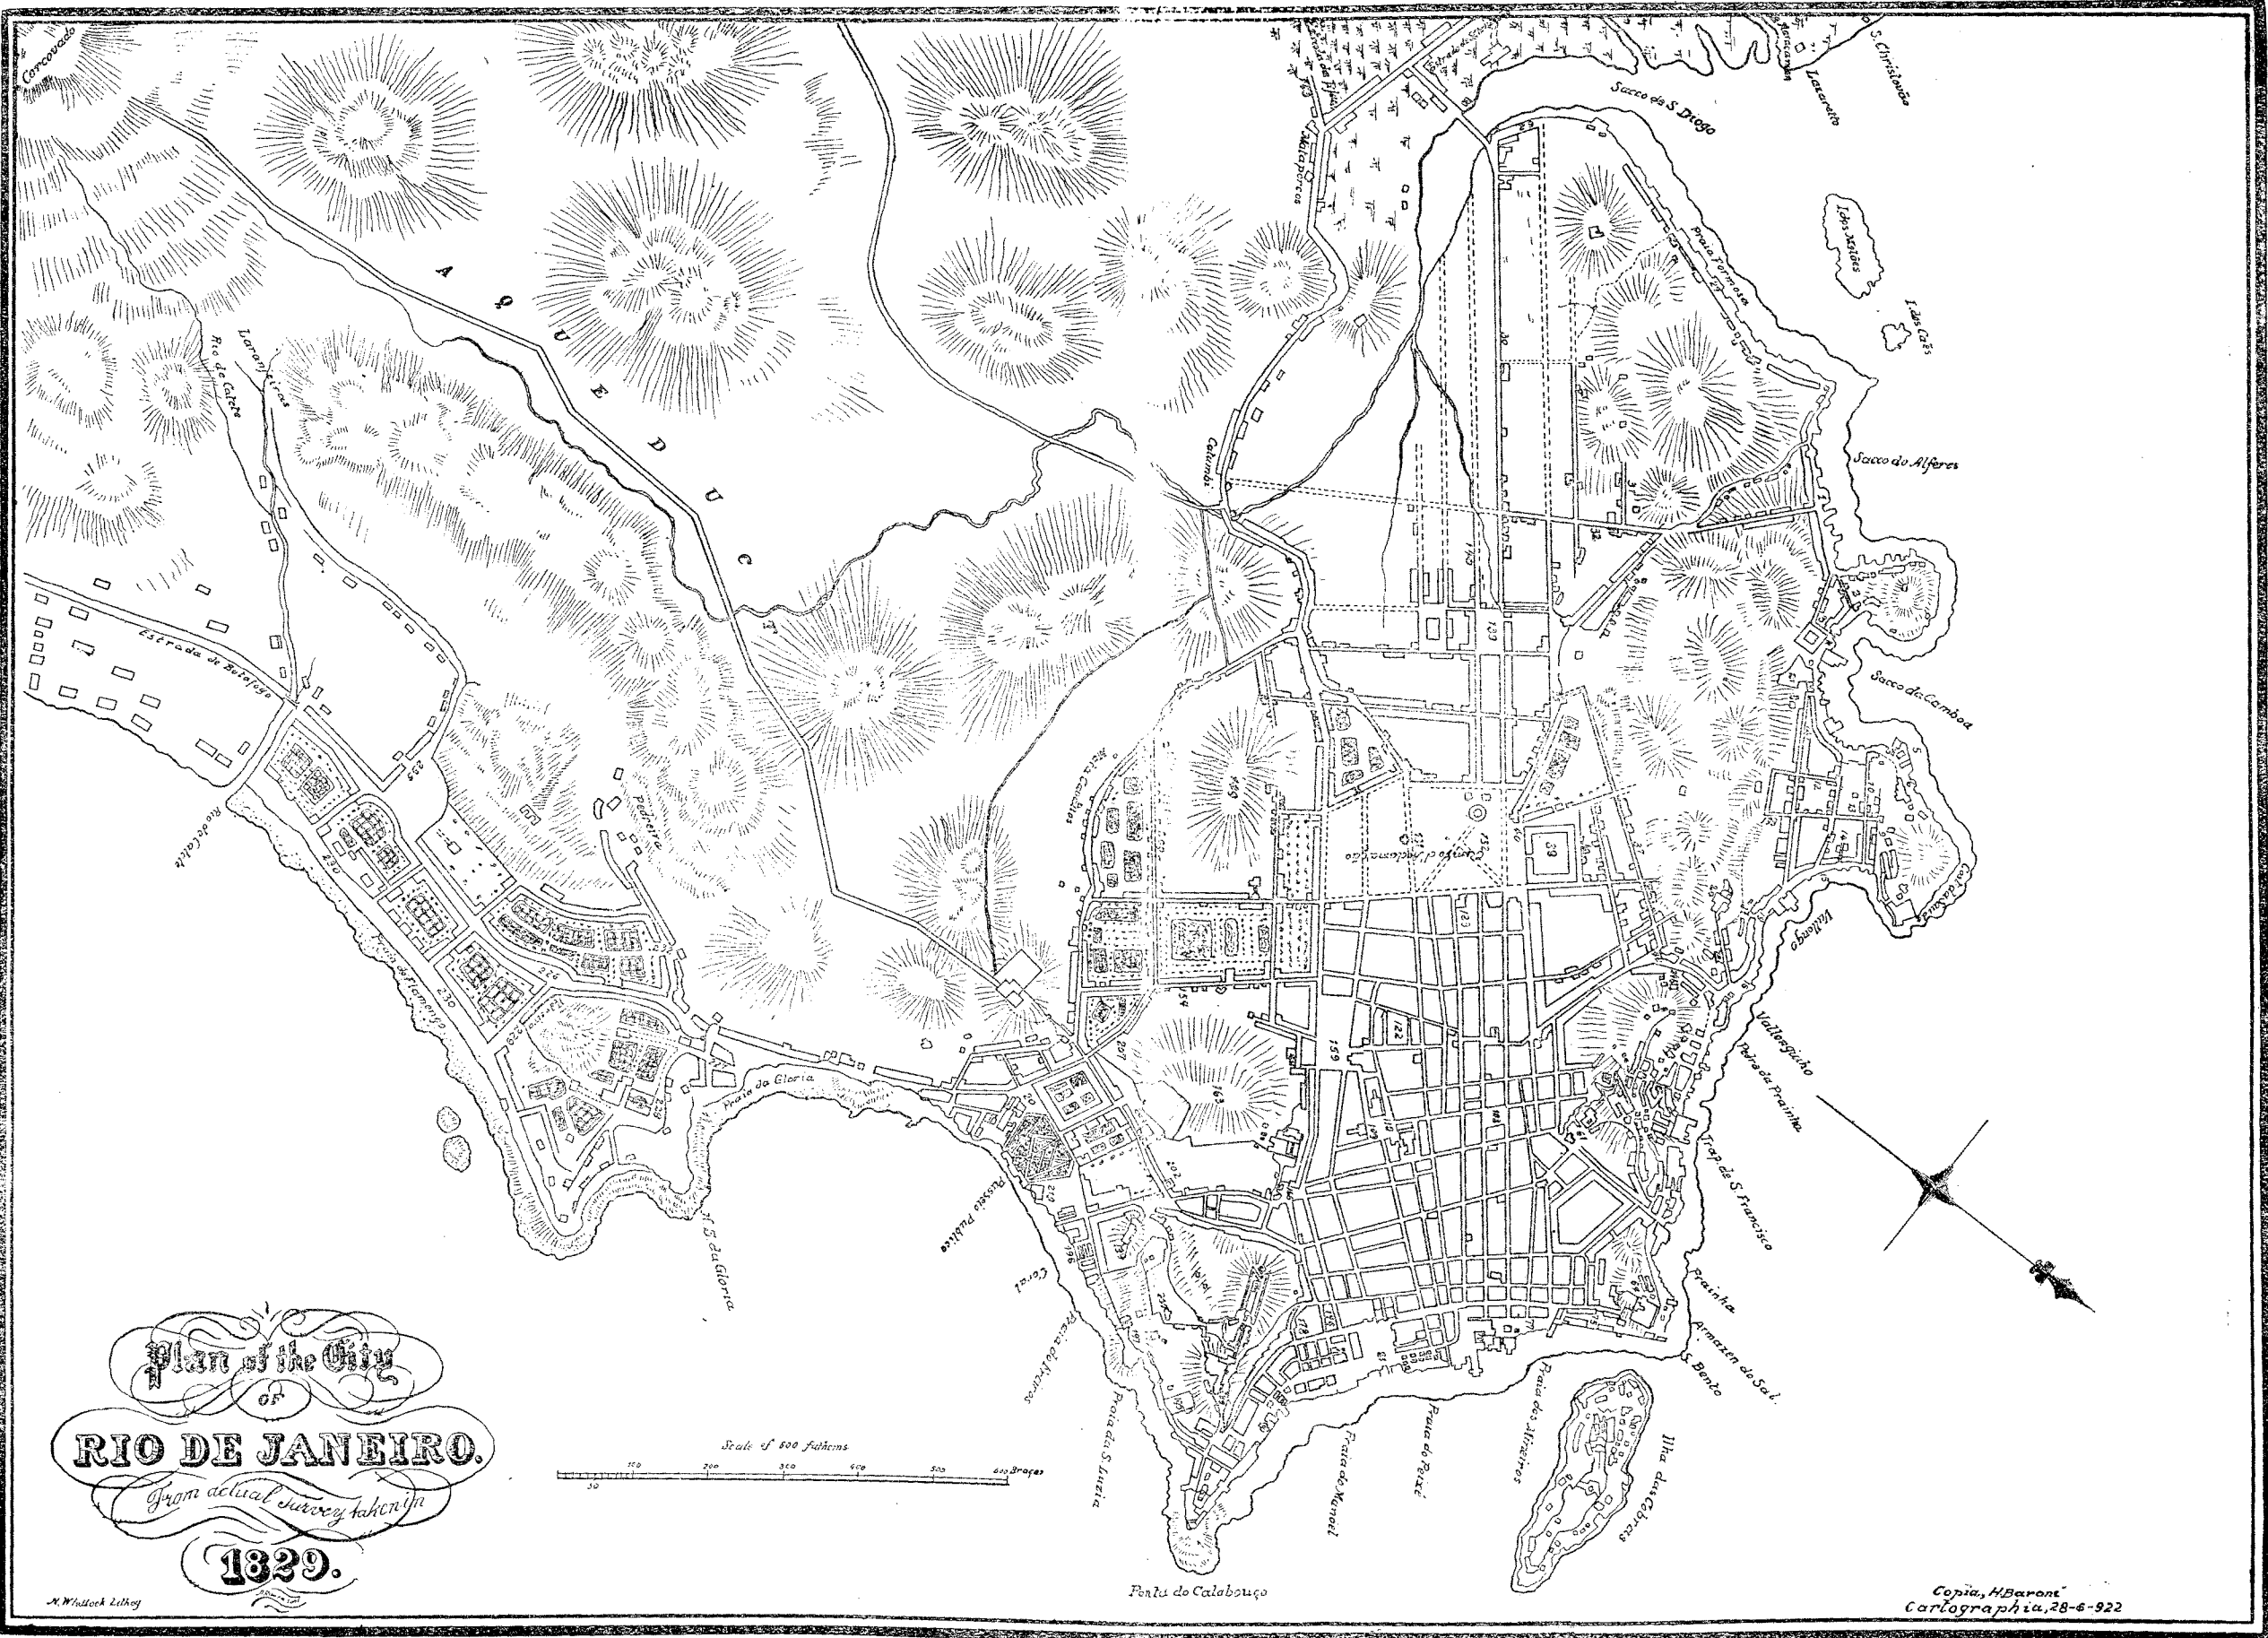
Plan of the City
of
RIO DE JANEIRO.
From actual Survey taken in
1829.

Corcovado
A Q U E D U C T
Laranjeiras
Rio de Catete
Estrada de Botafogo
Rio de Catete
Praia do Flamengo
Praia da Gloria
N. S. da Gloria
Pedreira
Passeio Publico
Coral
Praia de Ajuda
Praia da S. Luzia
Ponta do Calabouço
Praia do Manoel
Praia do Peixe
Praia dos Mineiros
Ilha das Cobras
S. Bento
Armazem do Sal
Prainha
Trap. de S. Francisco
Pedra da Prainha
Valongo
Valongo
Sacco da Gamboa
Sacco do Alferes
Praia Formosa
Ilha dos Melões
Ilha das Cabras
Sacco de S. Diogo
Lazaretto
S. Christovão
Mata porcos
Catumbi
Matta Cavallos
Campo d'Acclamação

Scale of 600 fathoms
100 200 300 400 500 600 Braças
50

N. Whitlock Lithog

Copia, H.Baroni
Cartographia, 28-6-922